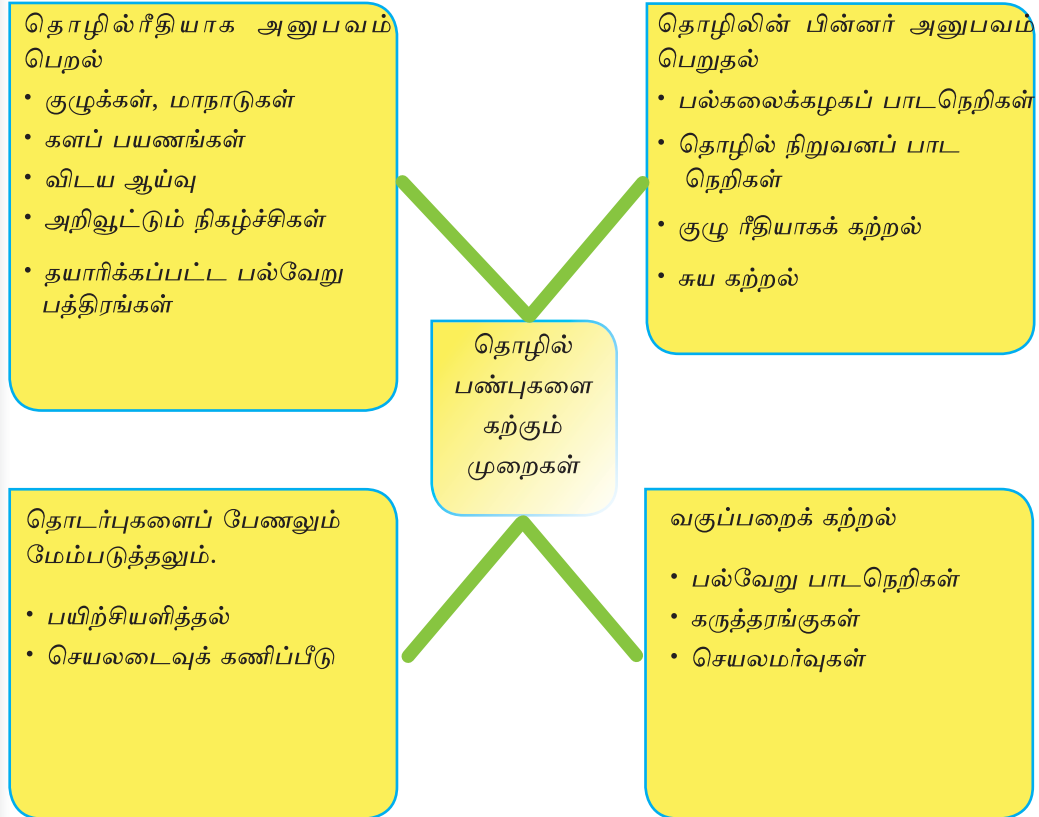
தொழில்ரீதியாக அனுபவம் பெறல்

• குழுக்கள், மாநாடுகள்
• களப் பயணங்கள்
• விடய ஆய்வு
• அறிவூட்டும் நிகழ்ச்சிகள்
• தயாரிக்கப்பட்ட பல்வேறு பத்திரங்கள்

தொழிலின் பின்னர் அனுபவம் பெறுதல்

• பல்கலைக்கழகப் பாடநெறிகள்
• தொழில் நிறுவனப் பாட நெறிகள்
• குழு ரீதியாகக் கற்றல்
• சுய கற்றல்

தொழில் பண்புகளை கற்கும் முறைகள்

தொடர்புகளைப் பேணலும் மேம்படுத்தலும்.

• பயிற்சியளித்தல்
• செயலடைவுக் கணிப்பீடு

வகுப்பறைக் கற்றல்

• பல்வேறு பாடநெறிகள்
• கருத்தரங்குகள்
• செயலமர்வுகள்